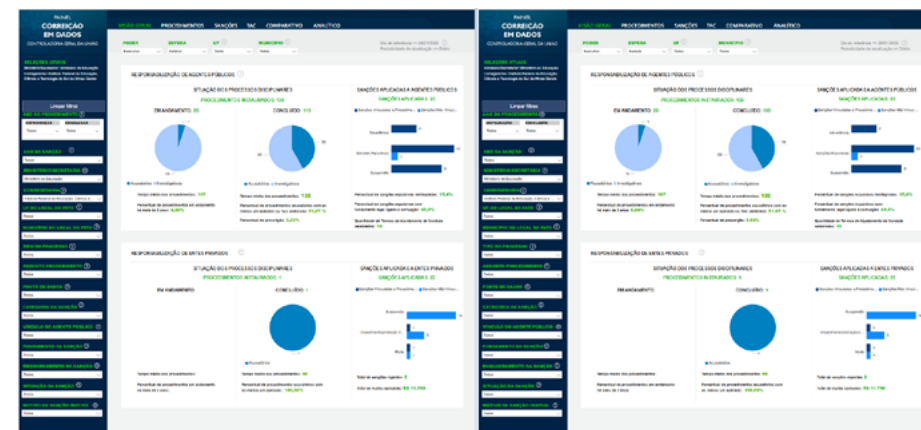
PAINEL
CORREIÇÃO
EM DADOS
CONTROLADORIA-GERAL DA UNIÃO

VISÃO GERAL | PROCEDIMENTOS | SANÇÕES | TAC | COMPARATIVO | ANALÍTICO

PODER | ESFERA | UF | MUNICÍPIO

Limpar filtros

RESPONSABILIZAÇÃO DE AGENTES PÚBLICOS

SITUAÇÃO DOS PROCESSOS DISCIPLINARES
PROCEDIMENTOS INSTAURADOS: 128

EM ANDAMENTO: 20

CONCLUÍDO: 108

Acusatórios | Investigativos

SANÇÕES APLICADAS A AGENTES PÚBLICOS
SANÇÕES APLICADAS: 21

Advertência
Destituição
Suspensão

RESPONSABILIZAÇÃO DE ENTES PRIVADOS

SITUAÇÃO DOS PROCESSOS DISCIPLINARES
PROCEDIMENTOS INSTAURADOS: 1

EM ANDAMENTO

CONCLUÍDO: 1

Acusatórios

SANÇÕES APLICADAS A ENTES PRIVADOS
SANÇÕES APLICADAS: 3

Suspensão
Impedimento
Multa

PAINEL
CORREIÇÃO
EM DADOS
CONTROLADORIA-GERAL DA UNIÃO

VISÃO GERAL | PROCEDIMENTOS | SANÇÕES | TAC | COMPARATIVO | ANALÍTICO

PODER | ESFERA | UF | MUNICÍPIO

Limpar filtros

RESPONSABILIZAÇÃO DE AGENTES PÚBLICOS

SITUAÇÃO DOS PROCESSOS DISCIPLINARES
PROCEDIMENTOS INSTAURADOS: 128

EM ANDAMENTO: 20

CONCLUÍDO: 108

Acusatórios | Investigativos

SANÇÕES APLICADAS A AGENTES PÚBLICOS
SANÇÕES APLICADAS: 21

Advertência
Destituição
Suspensão

RESPONSABILIZAÇÃO DE ENTES PRIVADOS

SITUAÇÃO DOS PROCESSOS DISCIPLINARES
PROCEDIMENTOS INSTAURADOS: 1

EM ANDAMENTO

CONCLUÍDO: 1

Acusatórios

SANÇÕES APLICADAS A ENTES PRIVADOS
SANÇÕES APLICADAS: 3

Suspensão
Impedimento
Multa